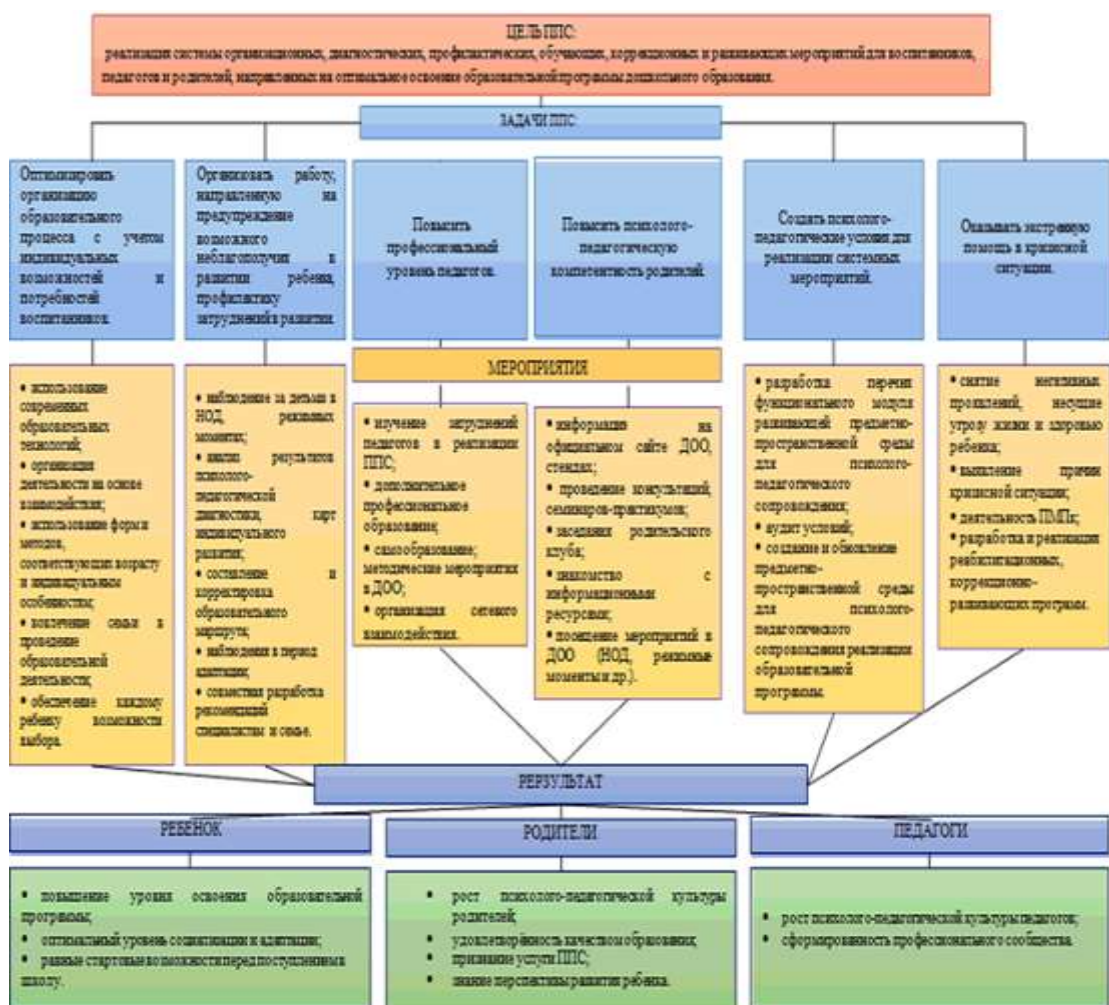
ЦЕЛЬ ППС:
реализация системы организационных, диагностических, профилактических, обучающих, коррекционных и развивающих мероприятий для воспитанников, педагогов и родителей, направленных на оптимальное освоение образовательной программы дошкольного образования.

ЗАДАЧИ ППС:

Оптимизировать организацию образовательного процесса с учетом индивидуальных возможностей и потребностей воспитанников.

Организовать работу, направленную на предупреждение возможного неблагополучия в развитии ребенка, профилактику затруднений в развитии.

Повысить профессиональный уровень педагогов.

Повысить психолого-педагогическую компетентность родителей.

Создать психолого-педагогические условия для реализации системных мероприятий.

Оказывать экстренную помощь в кризисной ситуации.

МЕРОПРИЯТИЯ

• использование современных образовательных технологий;
• организация деятельности на основе взаимодействия;
• использование форм и методов, соответствующих возрасту и индивидуальным особенностям;
• вовлечение семьи в проведение образовательной деятельности;
• обеспечение каждому ребенку возможности выбора.

• наблюдение за детьми в НОД, режимных моментах;
• анализ результатов психолого-педагогической диагностики, карт индивидуального развития;
• составление и корректировка образовательного маршрута;
• наблюдение в период адаптации;
• совместная разработка рекомендаций специалистам и семье.

• изучение затруднений педагогов в реализации ППС;
• дополнительное профессиональное образование;
• самообразование; методические мероприятия в ДОО;
• организация сетевого взаимодействия.

• информация на официальном сайте ДОО, стендах;
• проведение консультаций, семинаров-практикумов;
• заседания родительского клуба;
• знакомство с информационными ресурсами;
• посещение мероприятий в ДОО (НОД, режимные моменты и др.).

• разработка перечня функционального модуля развивающей предметно-пространственной среды для психолого-педагогического сопровождения;
• аудит условий;
• создание и обновление предметно-пространственной среды для психолого-педагогического сопровождения реализации образовательной программы.

• снятие негативных проявлений, несущих угрозу жизни и здоровью ребенка;
• выявление причин кризисной ситуации;
• деятельность ПМПк;
• разработка и реализация реабилитационных, коррекционно-развивающих программ.

РЕЗУЛЬТАТ

РЕБЕНОК
• повышение уровня освоения образовательной программы;
• оптимальный уровень социализации и адаптации;
• равные стартовые возможности перед поступлением в школу.

РОДИТЕЛИ
• рост психолого-педагогической культуры родителей;
• удовлетворённость качеством образования;
• признание услуги ППС;
• знание перспективы развития ребенка.

ПЕДАГОГИ
• рост психолого-педагогической культуры педагогов;
• сформированность профессионального сообщества.